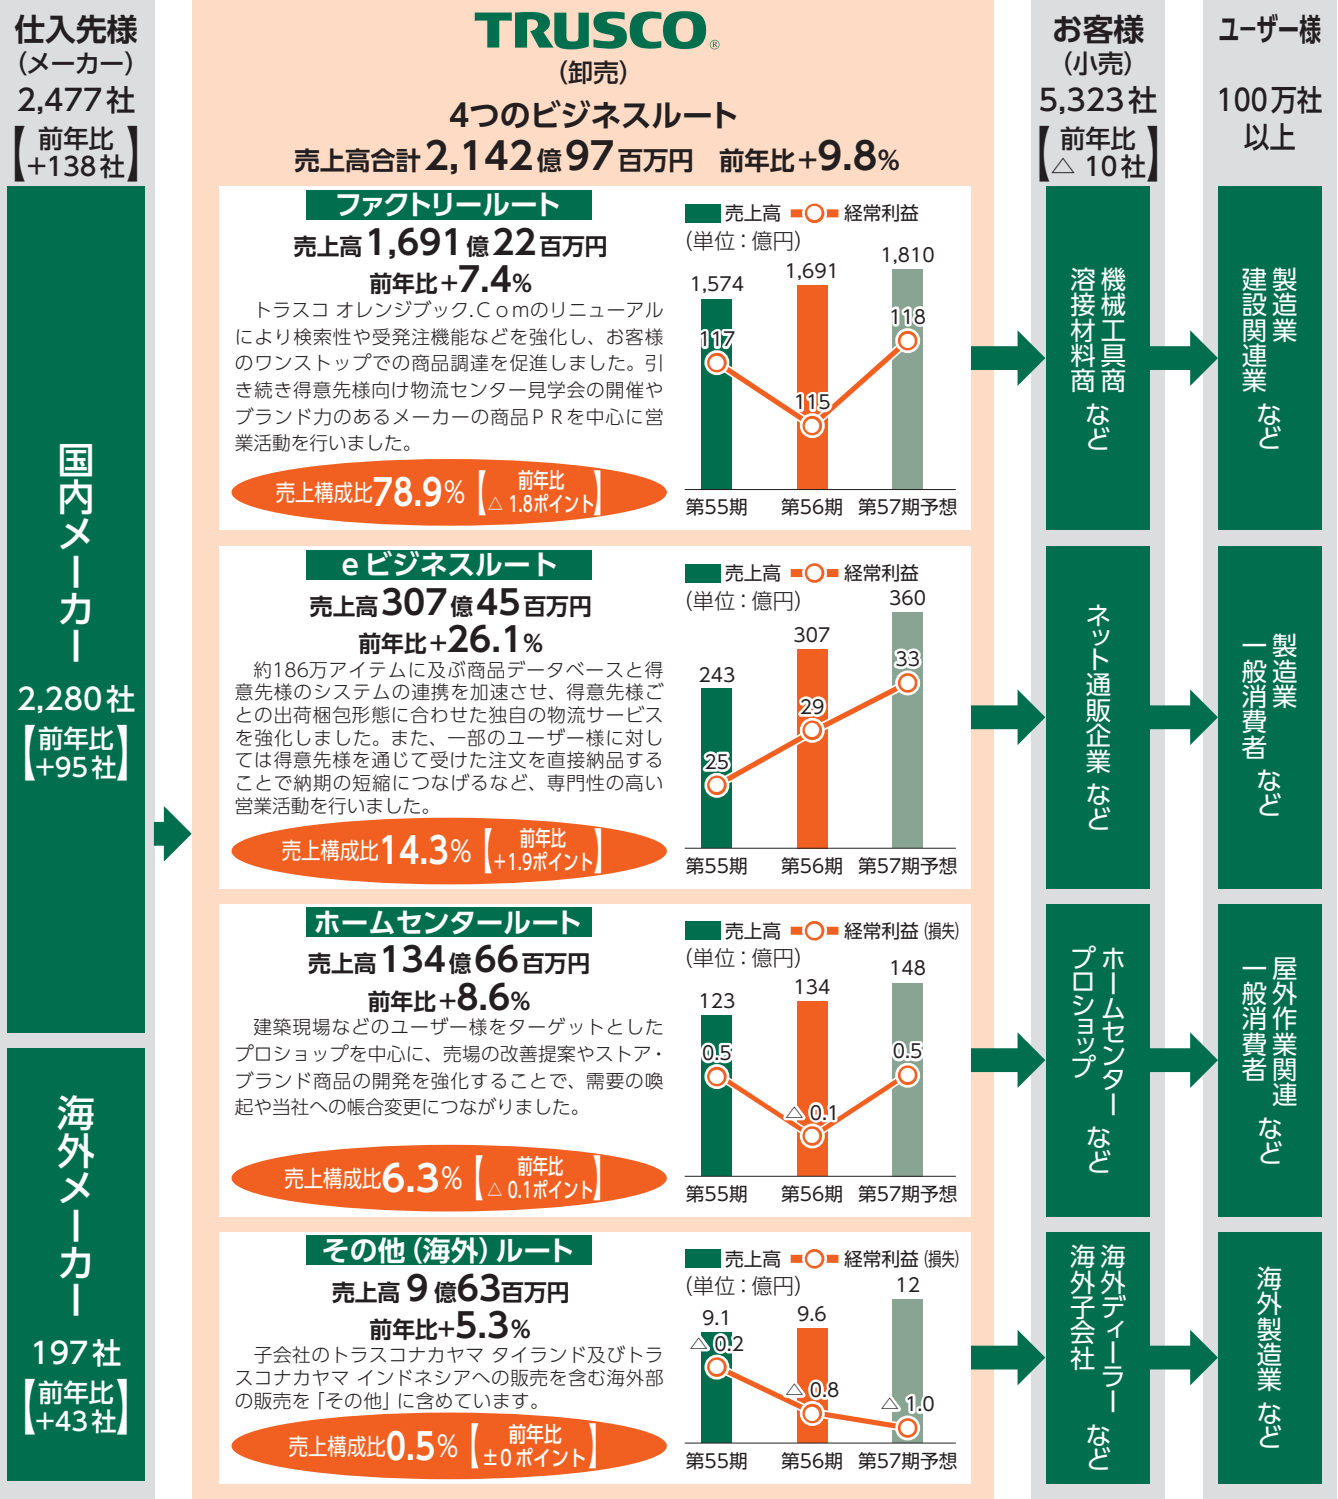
仕入先様
（メーカー）
2,477社
【前年比 +138社】

国内メーカー
2,280社
【前年比 +95社】

海外メーカー
197社
【前年比 +43社】

TRUSCO®
（卸売）
4つのビジネスルート
売上高合計2,142億97百万円　前年比+9.8%

ファクトリールート
売上高1,691億22百万円
前年比+7.4%
トラスコ オレンジブック.Ｃｏｍのリニューアルにより検索性や受発注機能などを強化し、お客様のワンストップでの商品調達を促進しました。引き続き得意先様向け物流センター見学会の開催やブランド力のあるメーカーの商品ＰＲを中心に営業活動を行いました。
売上構成比78.9%【前年比 △1.8ポイント】

売上高　経常利益
（単位：億円）
1,574　1,691　1,810
117　115　118
第55期　第56期　第57期予想

ｅビジネスルート
売上高307億45百万円
前年比+26.1%
約186万アイテムに及ぶ商品データベースと得意先様のシステムの連携を加速させ、得意先様ごとの出荷梱包形態に合わせた独自の物流サービスを強化しました。また、一部のユーザー様に対しては得意先様を通じて受けた注文を直接納品することで納期の短縮につなげるなど、専門性の高い営業活動を行いました。
売上構成比14.3%【前年比 +1.9ポイント】

売上高　経常利益
（単位：億円）
243　307　360
25　29　33
第55期　第56期　第57期予想

ホームセンタールート
売上高134億66百万円
前年比+8.6%
建築現場などのユーザー様をターゲットとしたプロショップを中心に、売場の改善提案やストア・ブランド商品の開発を強化することで、需要の喚起や当社への帳合変更につながりました。
売上構成比6.3%【前年比 △0.1ポイント】

売上高　経常利益（損失）
（単位：億円）
123　134　148
0.5　△0.1　0.5
第55期　第56期　第57期予想

その他（海外）ルート
売上高9億63百万円
前年比+5.3%
子会社のトラスコナカヤマ タイランド及びトラスコナカヤマ インドネシアへの販売を含む海外部の販売を「その他」に含めています。
売上構成比0.5%【前年比 ±0ポイント】

売上高　経常利益（損失）
（単位：億円）
9.1　9.6　12
△0.2　△0.8　△1.0
第55期　第56期　第57期予想

お客様
（小売）
5,323社
【前年比 △10社】

機械工具商 溶接材料商 など
ネット通販企業 など
ホームセンター プロショップ など
海外ディーラー 海外子会社 など

ユーザー様
100万社以上

製造業 建設関連業 など
製造業 一般消費者 など
屋外作業関連 一般消費者 など
海外製造業 など